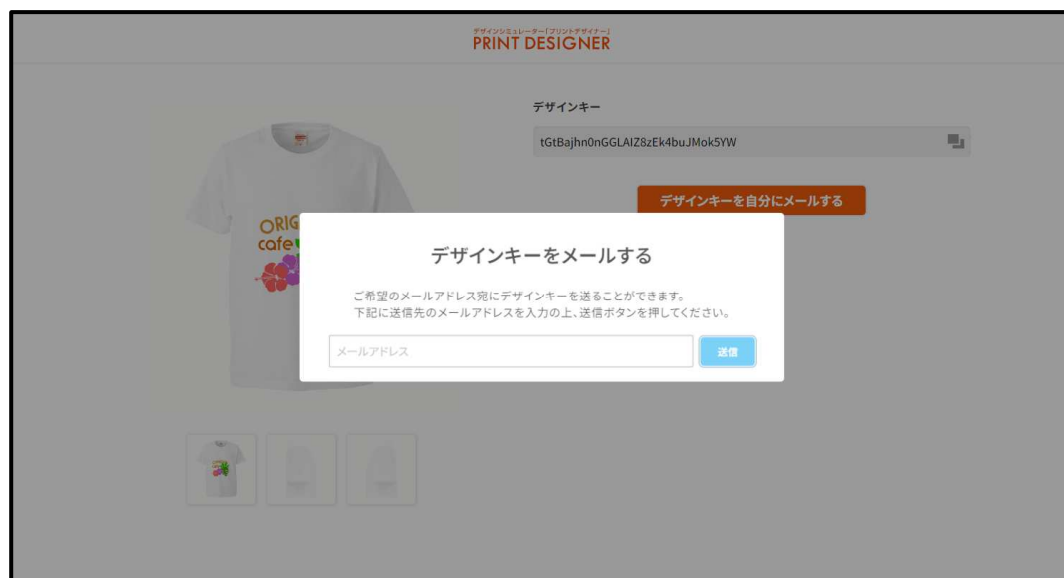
デザインシミュレーター[プリントデザイナー]
PRINT DESIGNER

デザインキー

tGtBajhn0nGGLAIZ8zEk4buJMok5YW

デザインキーを自分にメールする

ORIG
cafe

デザインキーをメールする

ご希望のメールアドレス宛にデザインキーを送ることができます。
下記に送信先のメールアドレスを入力の上、送信ボタンを押してください。

メールアドレス

送信